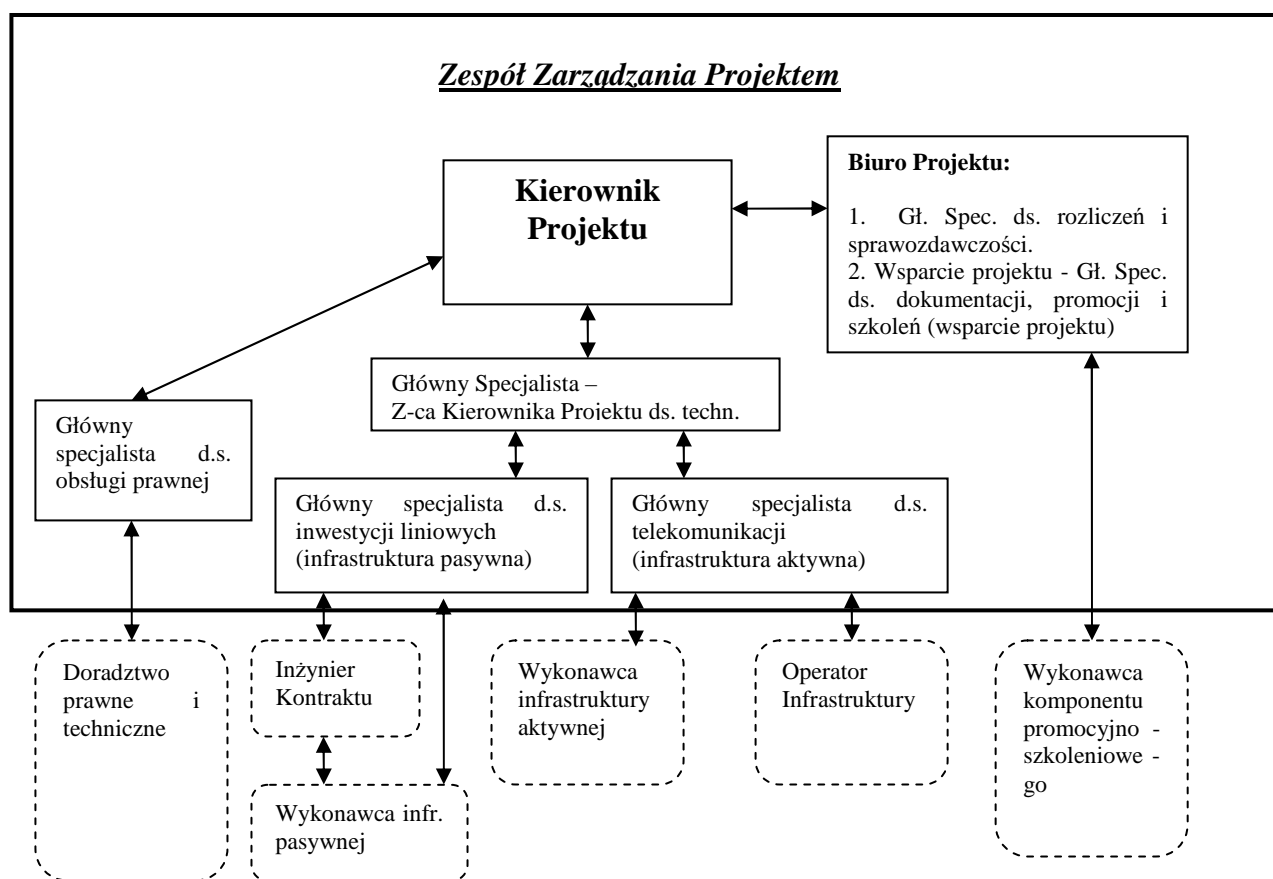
Zespół Zarządzania Projektem

Kierownik Projektu

Biuro Projektu:

1. Gł. Spec. ds. rozliczeń i sprawozdawczości.
2. Wsparcie projektu - Gł. Spec. ds. dokumentacji, promocji i szkoleń (wsparcie projektu)

Główny Specjalista –
Z-ca Kierownika Projektu ds. techn.

Główny specjalista d.s. obsługi prawnej

Główny specjalista d.s. inwestycji liniowych (infrastruktura pasywna)

Główny specjalista d.s. telekomunikacji (infrastruktura aktywna)

Doradztwo prawne i techniczne

Inżynier Kontraktu

Wykonawca infr. pasywnej

Wykonawca infrastruktury aktywnej

Operator Infrastruktury

Wykonawca komponentu promocyjno - szkoleniowe - go